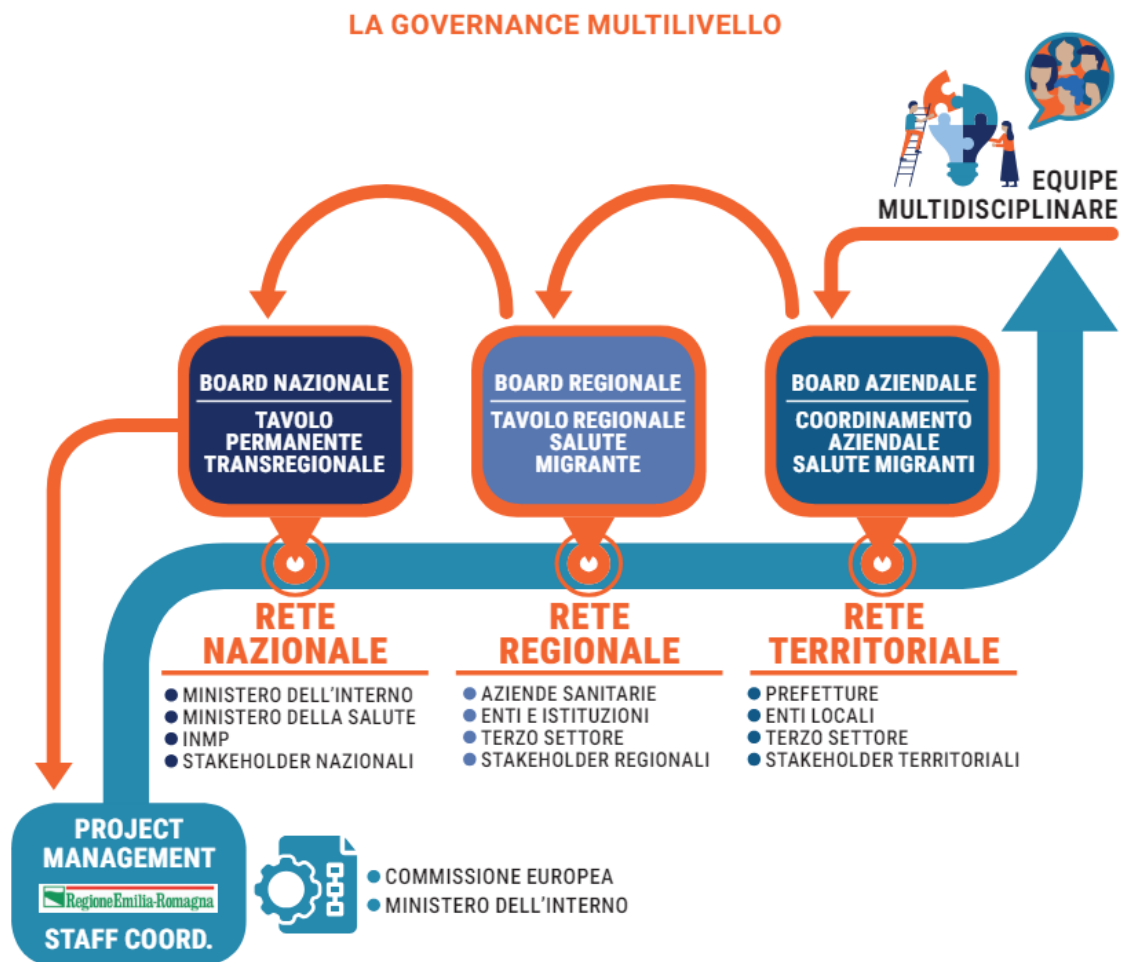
LA GOVERNANCE MULTILIVELLO

EQUIPE MULTIDISCIPLINARE

BOARD NAZIONALE

TAVOLO PERMANENTE TRANSREGIONALE

BOARD REGIONALE

TAVOLO REGIONALE SALUTE MIGRANTE

BOARD AZIENDALE

COORDINAMENTO AZIENDALE SALUTE MIGRANTI

RETE NAZIONALE

- MINISTERO DELL'INTERNO
- MINISTERO DELLA SALUTE
- INMP
- STAKEHOLDER NAZIONALI

RETE REGIONALE

- AZIENDE SANITARIE
- ENTI E ISTITUZIONI
- TERZO SETTORE
- STAKEHOLDER REGIONALI

RETE TERRITORIALE

- PREFETTURE
- ENTI LOCALI
- TERZO SETTORE
- STAKEHOLDER TERRITORIALI

PROJECT MANAGEMENT

RegioneEmilia-Romagna

STAFF COORD.

- COMMISSIONE EUROPEA
- MINISTERO DELL'INTERNO